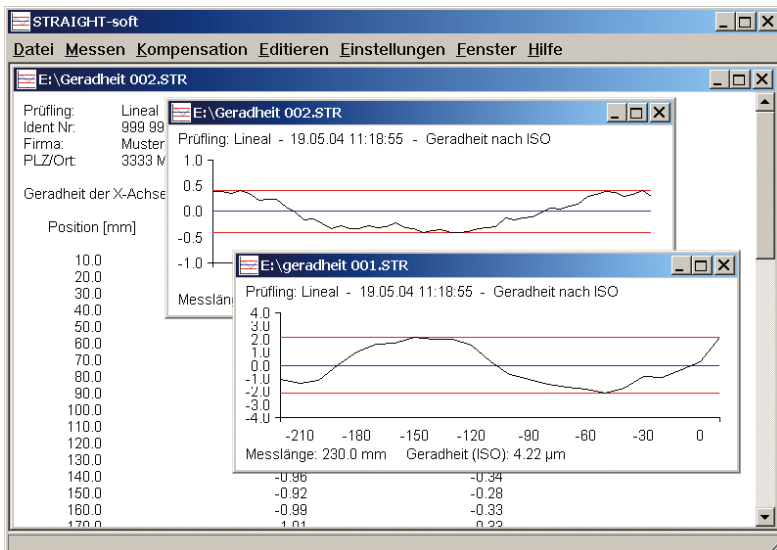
STRAIGHT-soft

Datei Messen Kompensation Editieren Einstellungen Fenster Hilfe

E:\Geradheit 002.STR

Prüfling: Lineal
Ident Nr: 999 99
Firma: Muster
PLZ/Ort: 3333 M

Geradheit der X-Achse

Position [mm]

10.0
20.0
30.0
40.0
50.0
60.0
70.0
80.0
90.0
100.0
110.0
120.0
130.0
140.0 -0.96 -0.34
150.0 -0.92 -0.28
160.0 -0.99 -0.33
170.0 -1.01 -0.33

E:\Geradheit 002.STR

Prüfling: Lineal - 19.05.04 11:18:55 - Geradheit nach ISO

1.0
0.5
0.0
-0.5
-1.0

Messläng

E:\geradheit 001.STR

Prüfling: Lineal - 19.05.04 11:18:55 - Geradheit nach ISO

4.0
3.0
2.0
1.0
0.0
-1.0
-2.0
-3.0
-4.0

-210 -180 -150 -120 -90 -60 -30 0

Messlänge: 230.0 mm Geradheit (ISO): 4.22 µm